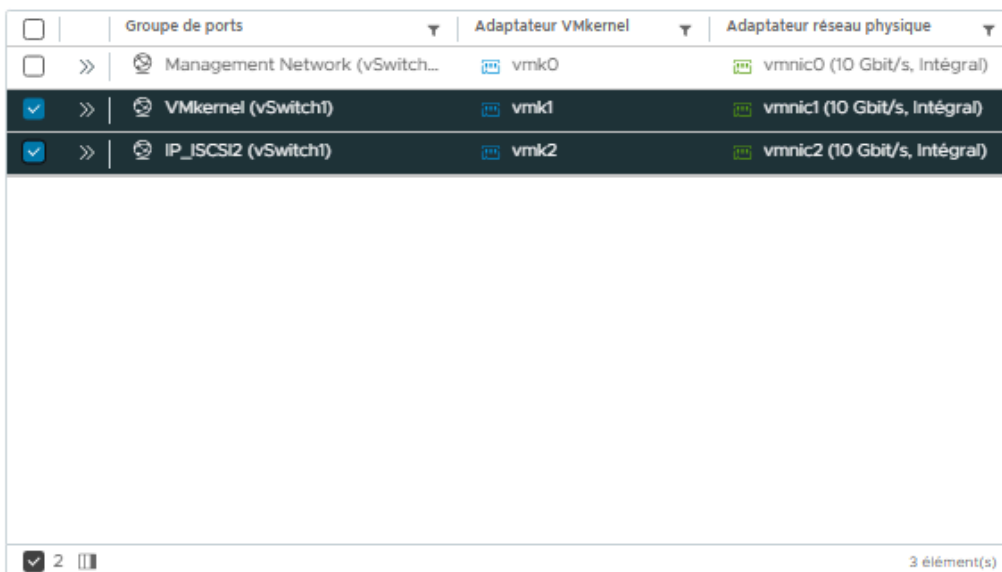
| | | Groupe de ports | Adaptateur VMkernel | Adaptateur réseau physique |
|---|---|---|---|---|
| | » | Management Network (vSwitch... | vmk0 | vmnic0 (10 Gbit/s, Intégral) |
| | » | VMkernel (vSwitch1) | vmk1 | vmnic1 (10 Gbit/s, Intégral) |
| | » | IP_ISCSI2 (vSwitch1) | vmk2 | vmnic2 (10 Gbit/s, Intégral) |

2

3 élément(s)